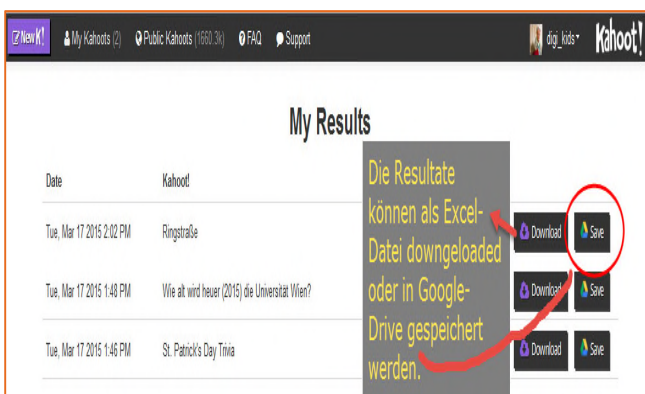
New K! My Kahoots (2) Public Kahoots (1660.3k) FAQ Support digi_kids Kahoot!

My Results

| Date | Kahoot! | | |
|---|---|---|---|
| Tue, Mar 17 2015 2:02 PM | Ringstraße | Download | Save |
| Tue, Mar 17 2015 1:48 PM | Wie alt wird heuer (2015) die Universität Wien? | Download | Save |
| Tue, Mar 17 2015 1:46 PM | St. Patrick's Day Trivia | Download | Save |

Die Resultate können als Excel-Datei downgeloaded oder in Google-Drive gespeichert werden.